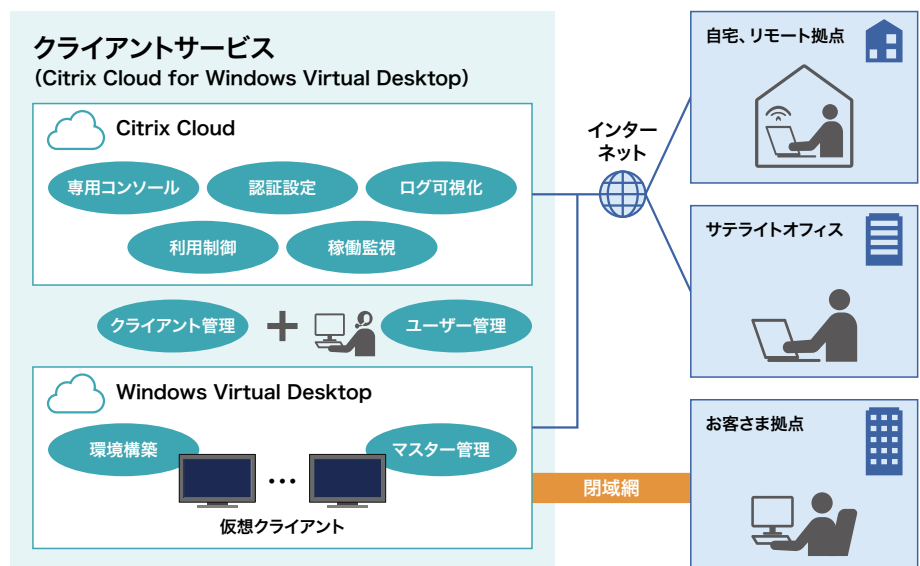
クライアントサービス
(Citrix Cloud for Windows Virtual Desktop)

Citrix Cloud

専用コンソール
認証設定
ログ可視化
利用制御
稼働監視

クライアント管理
ユーザー管理

Windows Virtual Desktop

環境構築
マスター管理
…
仮想クライアント

インターネット

閉域網

自宅、リモート拠点

サテライトオフィス

お客さま拠点